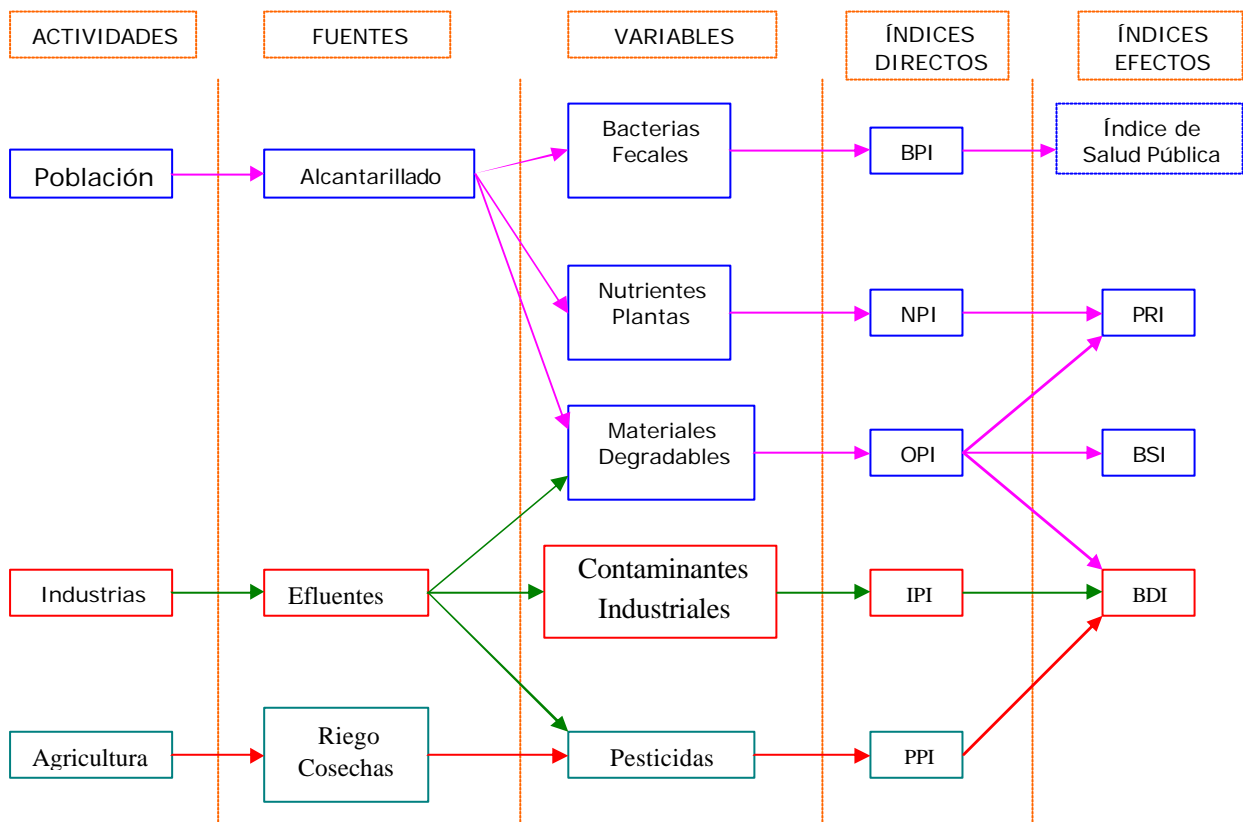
ACTIVIDADES

FUENTES

VARIABLES

ÍNDICES DIRECTOS

ÍNDICES EFECTOS

Población

Alcantarillado

Bacterias Fecales

BPI

Índice de Salud Pública

Nutrientes Plantas

NPI

PRI

Materiales Degradables

OPI

BSI

Industrias

Efluentes

Contaminantes Industriales

IPI

BDI

Agricultura

Riego Cosechas

Pesticidas

PPI